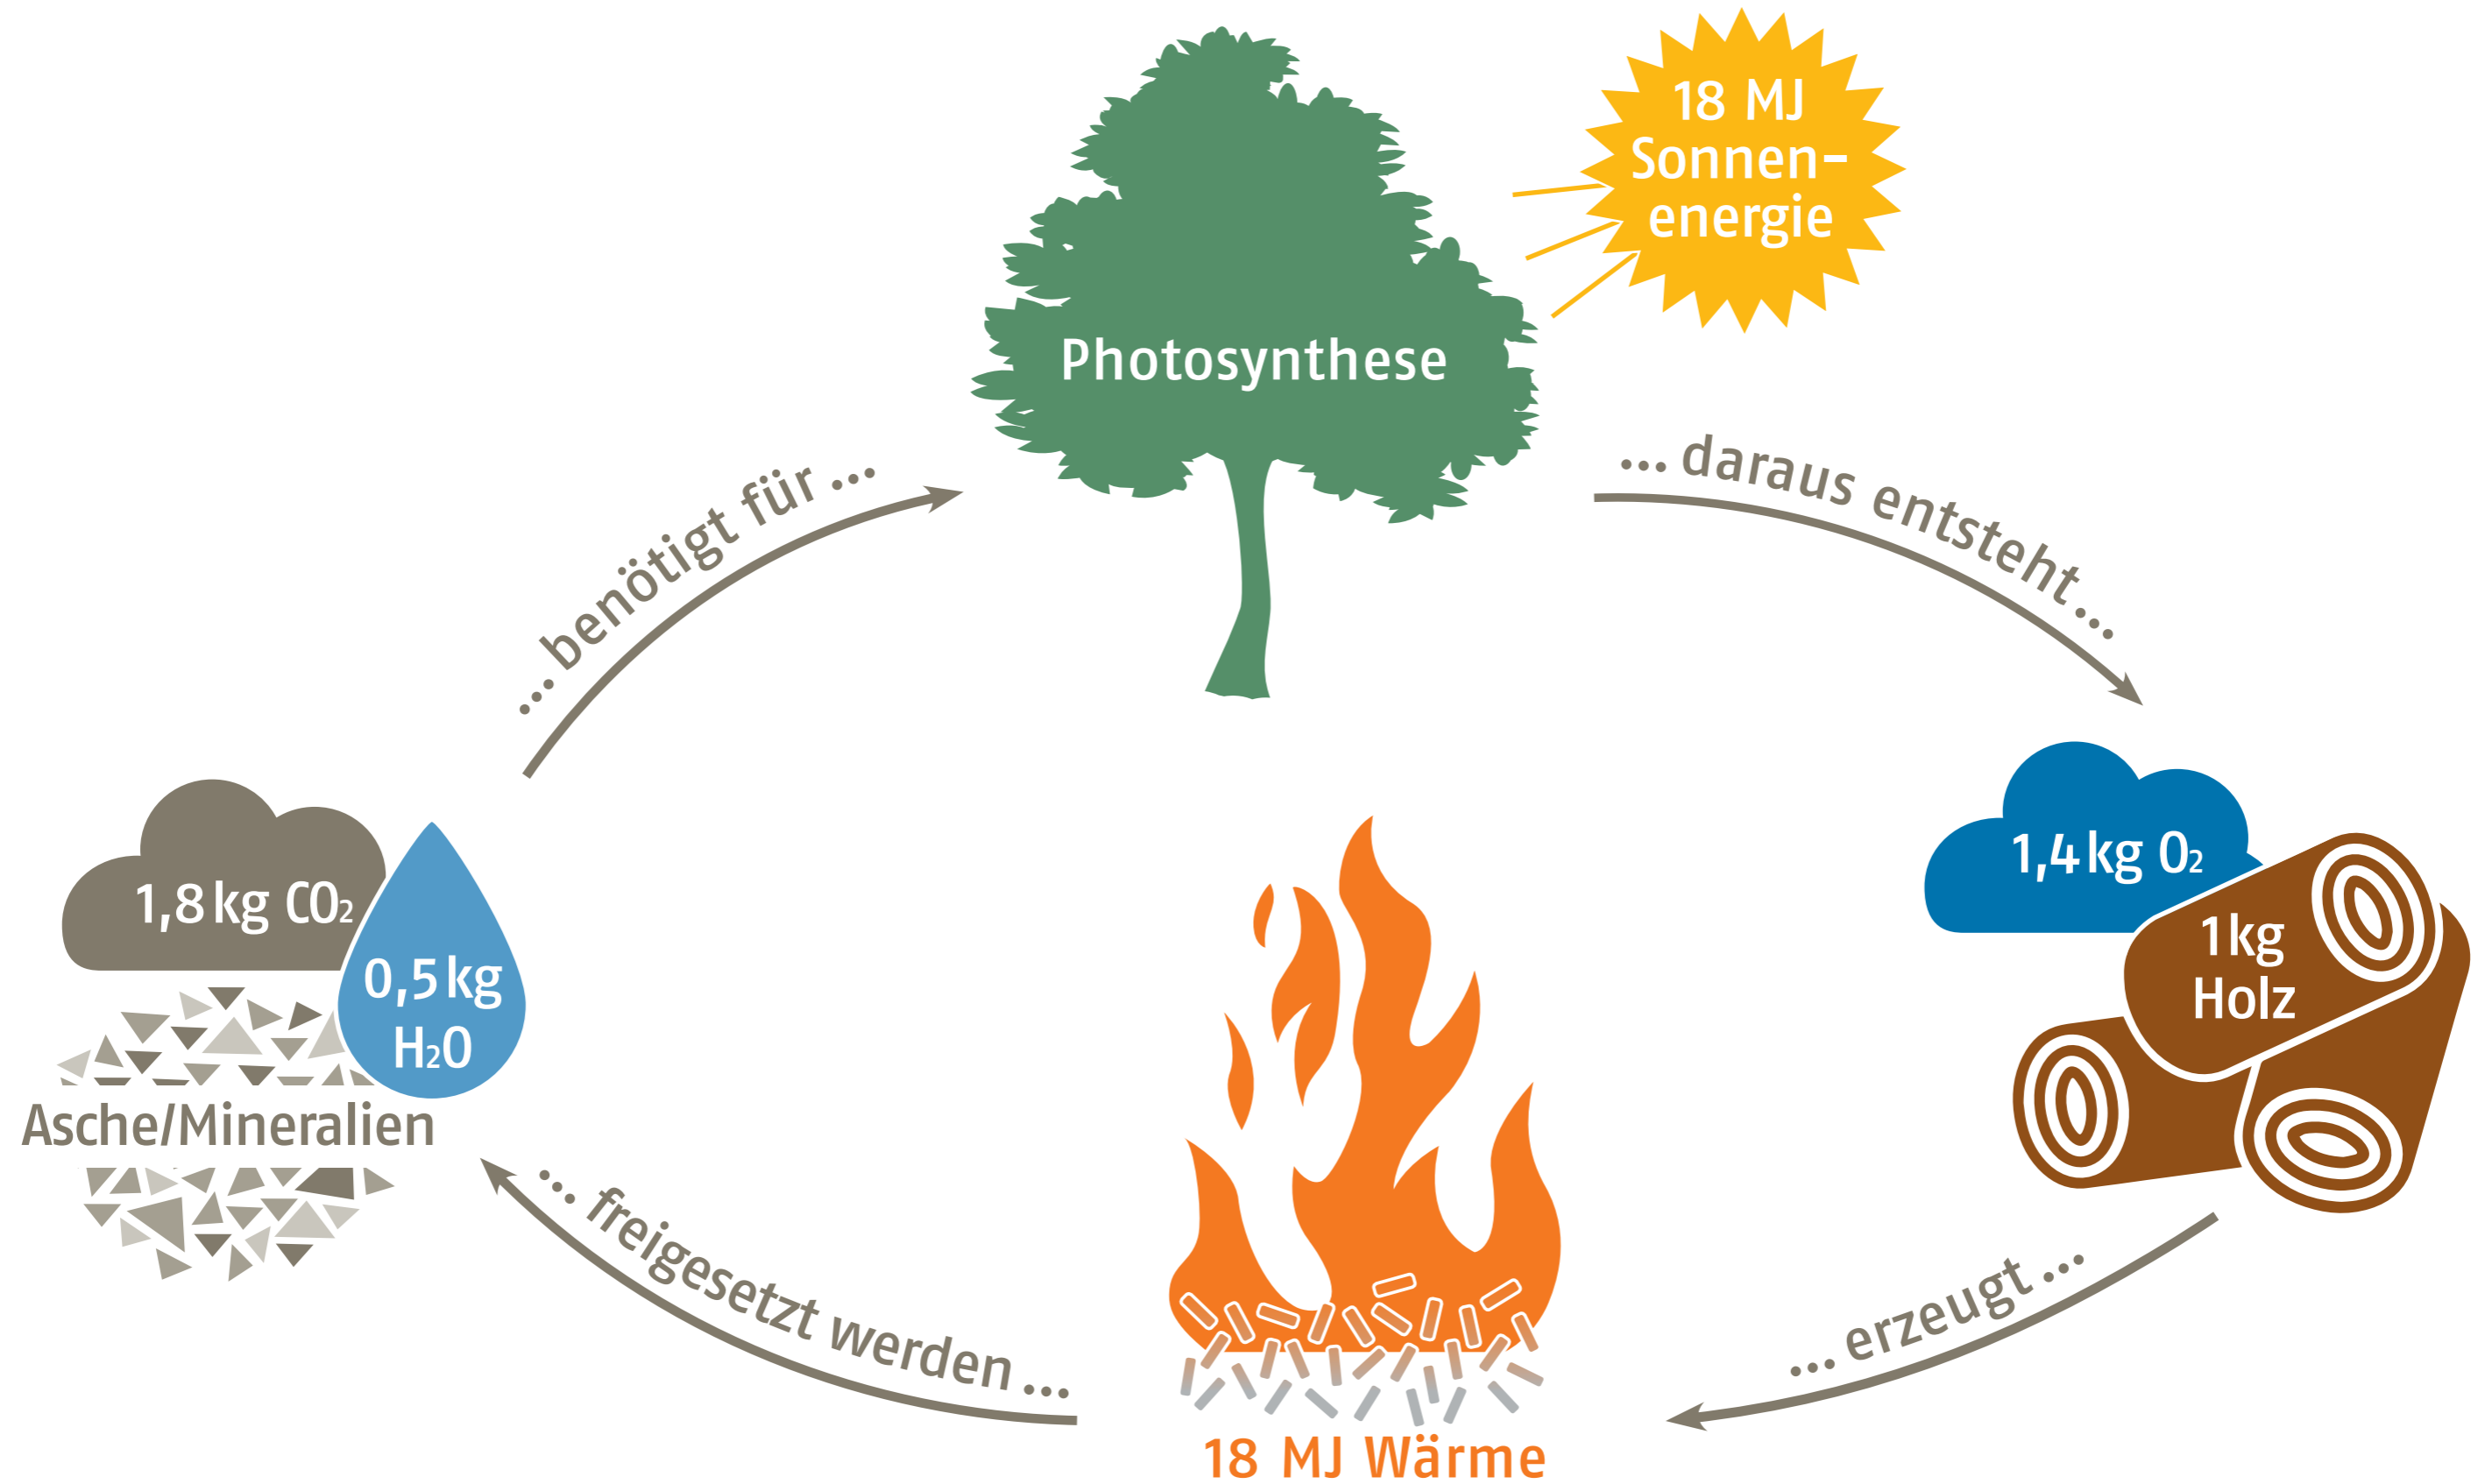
18 MJ Sonnenenergie

Photosynthese

... daraus entsteht...

1,4 kg $O_2$

1 kg Holz

... erzeugt ...

18 MJ Wärme

... freigesetzt werden ...

1,8 kg $CO_2$

0,5 kg $H_2O$

Asche/Mineralien

... benötigt für ...